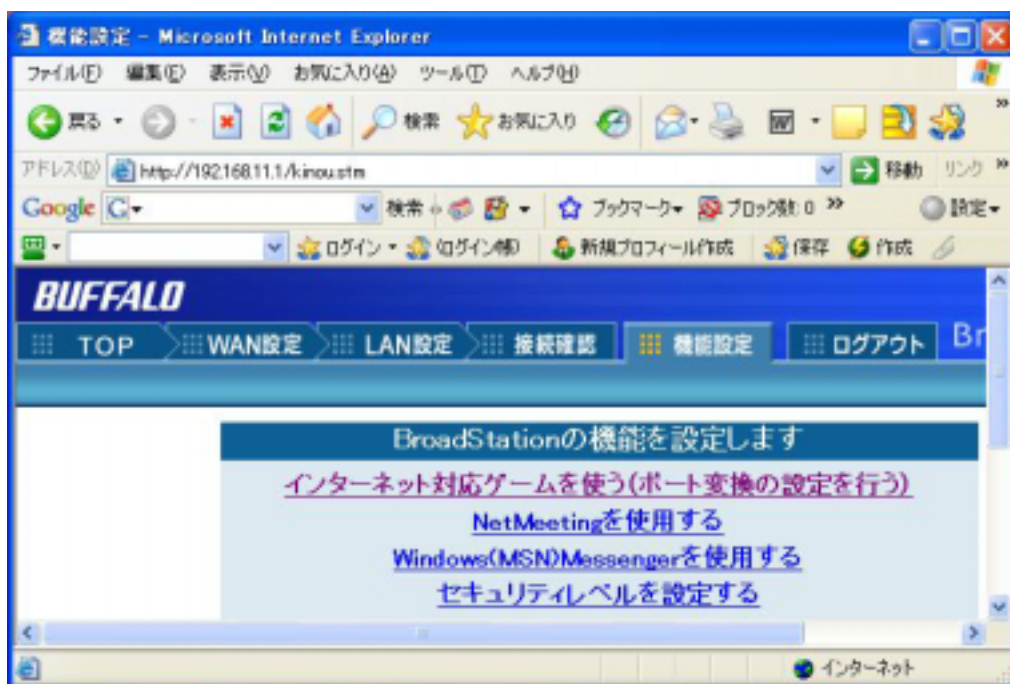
機能設定 - Microsoft Internet Explorer

ファイル(F) 編集(E) 表示(V) お気に入り(A) ツール(T) ヘルプ(H)

戻る 検索 お気に入り

アドレス(D) http://192.168.11.1/kinou.stm 移動 リンク

Google G 検索 ブックマーク ブロック数: 0 設定

ログイン (ログイン解) 新規プロフィール作成 保存 作成

BUFFALO

TOP WAN設定 LAN設定 接続確認 機能設定 ログアウト Br

BroadStationの機能を設定します

インターネット対応ゲームを使う(ポート変換の設定を行う)

NetMeetingを使用する

Windows(MSN)Messengerを使用する

セキュリティレベルを設定する

インターネット